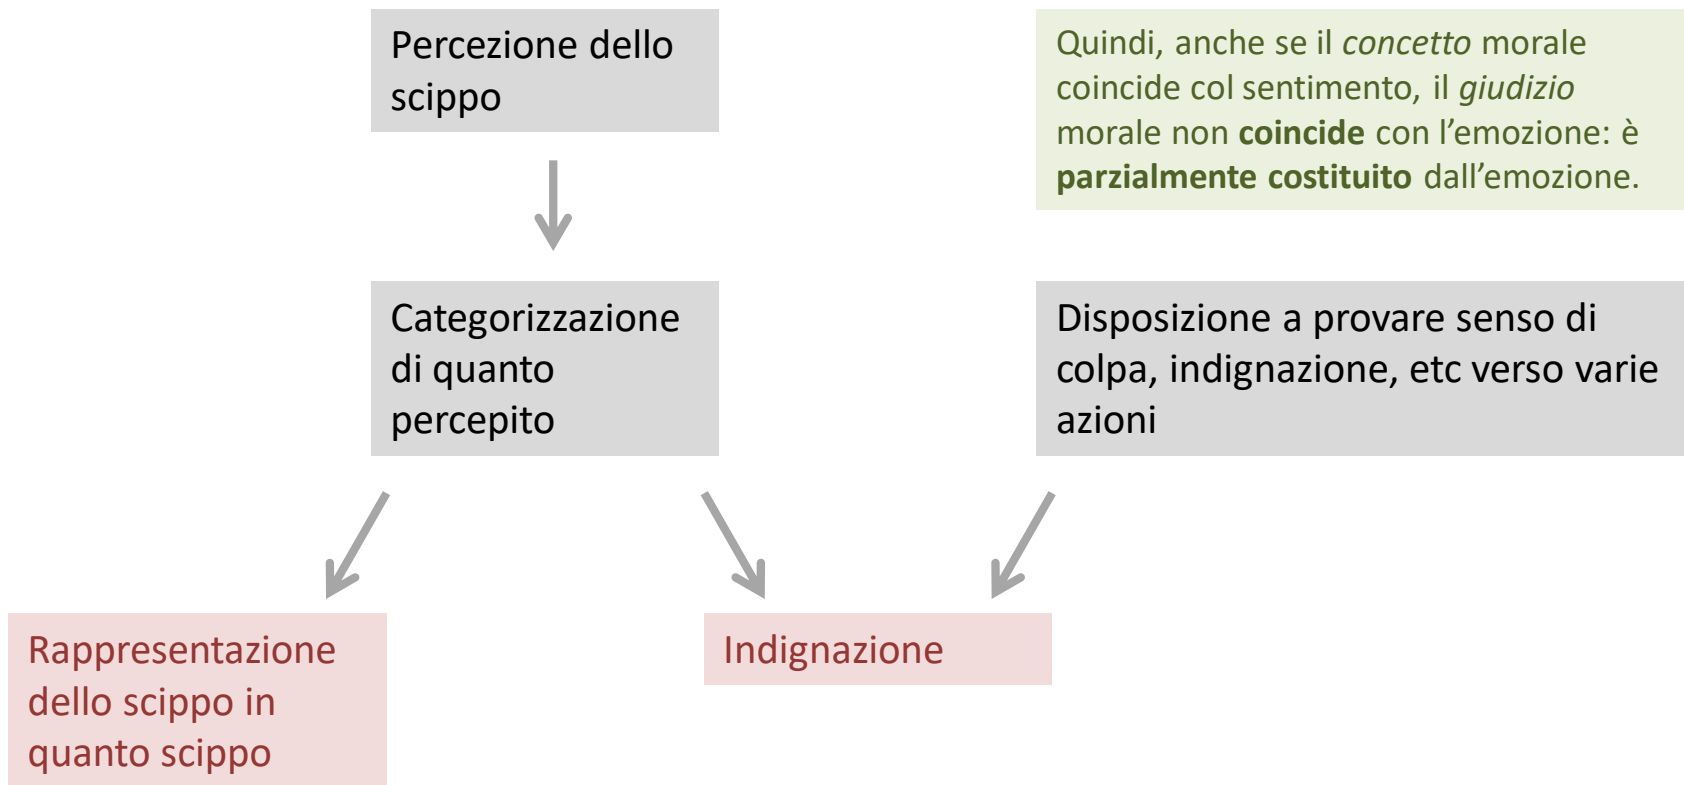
Percezione dello scippo

Quindi, anche se il *concetto* morale coincide col sentimento, il *giudizio* morale non **coincide** con l'emozione: è **parzialmente costituito** dall'emozione.

Categorizzazione di quanto percepito

Disposizione a provare senso di colpa, indignazione, etc verso varie azioni

Rappresentazione dello scippo in quanto scippo

Indignazione